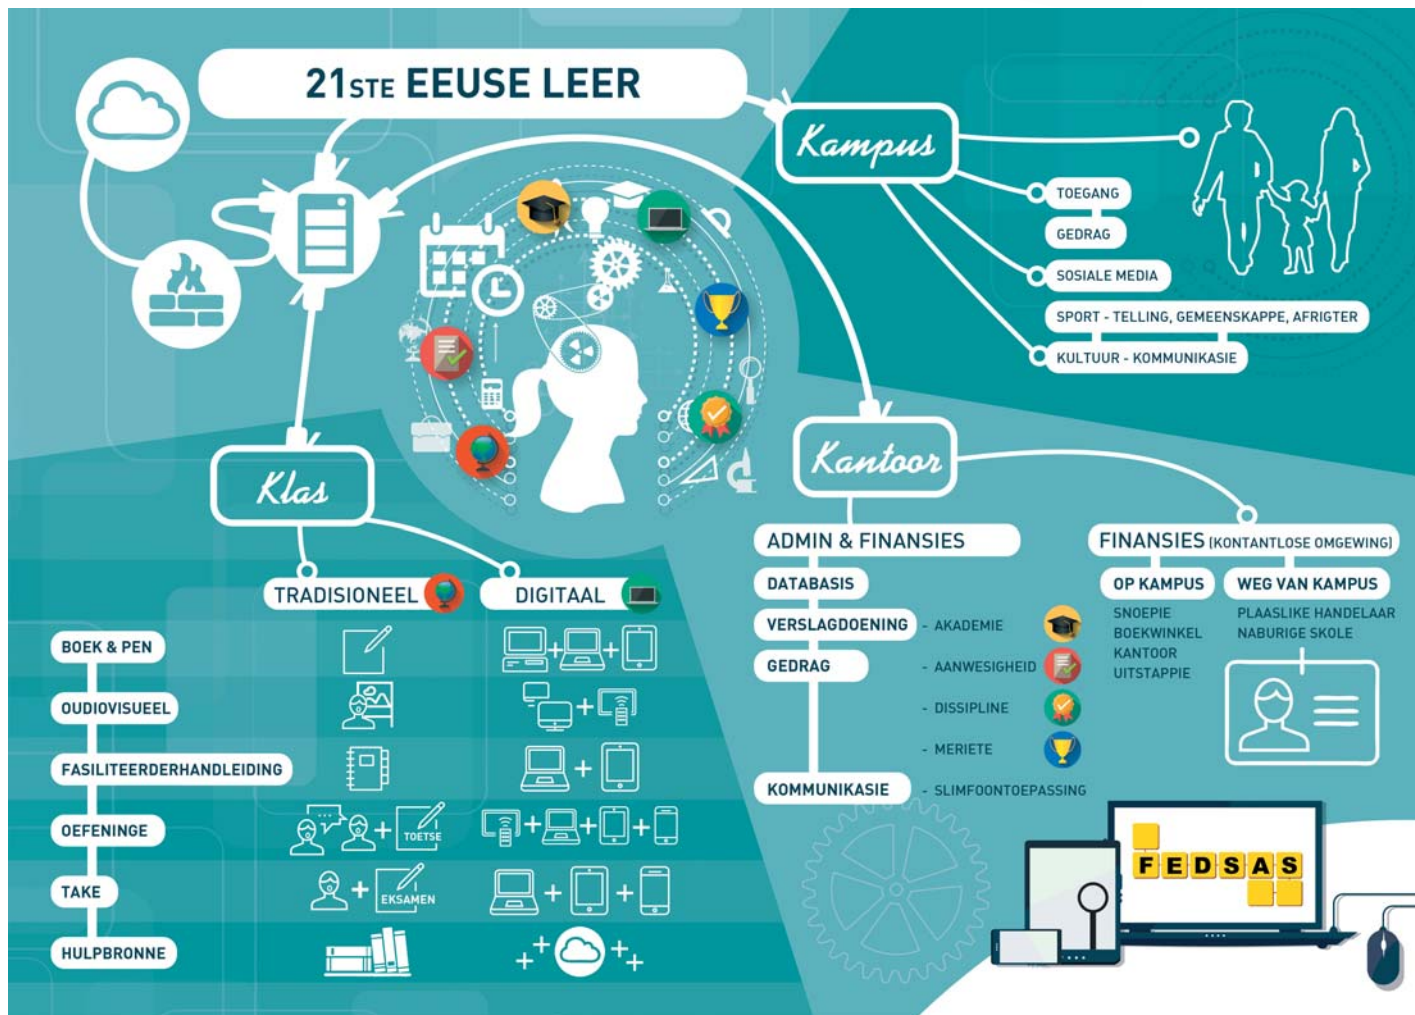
21STE EEUSE LEER

Kampus

TOEGANG
GEDRAG
SOSIALE MEDIA
SPORT - TELLING, GEMEENSKAPPE, AFRIGTER
KULTUUR - KOMMUNIKASIE

Klas

TRADISIONEEL
DIGITAAL

BOEK & PEN
OUDIOVISUEEL
FASILITEERDERHANDLEIDING
OEFENINGE
TOETSE
TAKE
EKSAMEN
HULPBRONNE

Kantoor

ADMIN & FINANSIES
DATABASIS
VERSLAGDOENING - AKADEMIE
GEDRAG - AANWESIGHEID
- DISSIPLINE
- MERIETE
KOMMUNIKASIE - SLIMFOONTOEPASSING

FINANSIES (KONTANTLOSE OMGEWING)
OP KAMPUS
SNOEPIE
BOEKWINKEL
KANTOOR
UITSTAPPIE
WEG VAN KAMPUS
PLAASLIKE HANDELAAR
NABURIGE SKOLE

FEDSAS